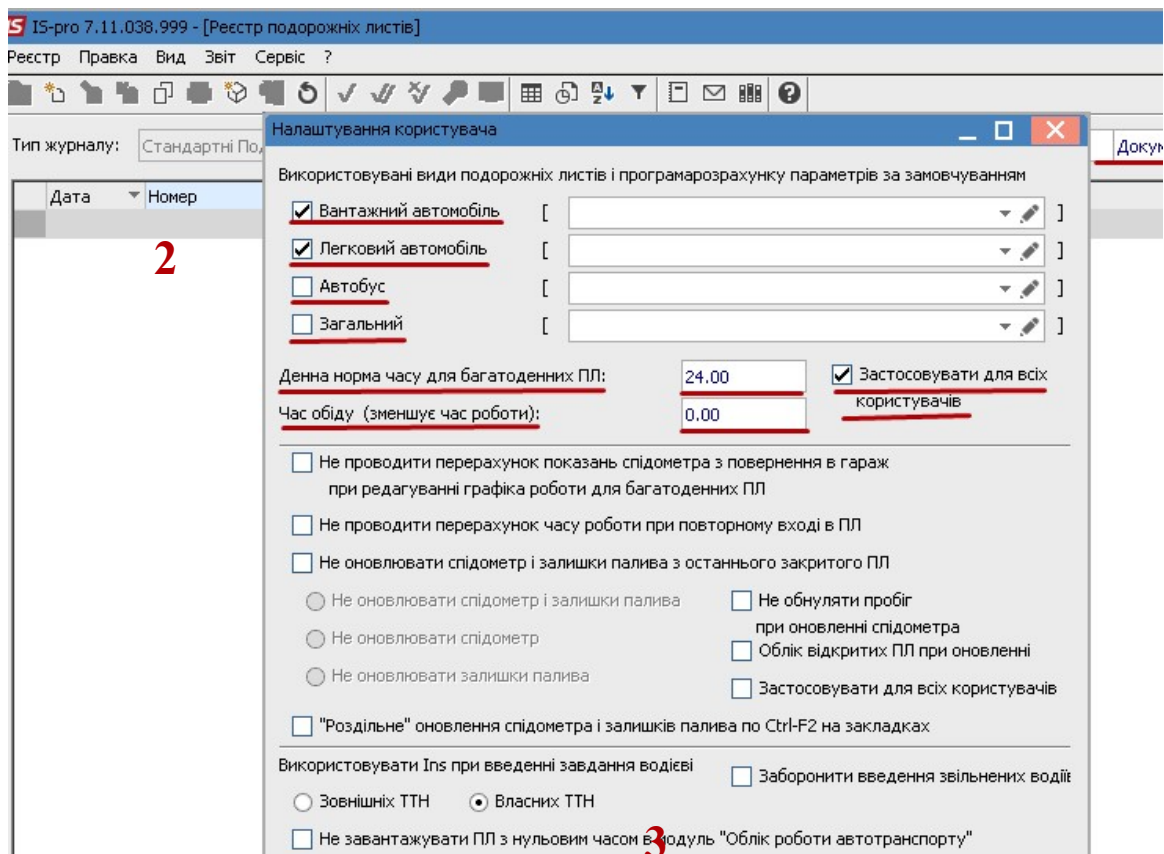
IS IS-pro 7.11.038.999 - [Реєстр подорожніх листів]

Реєстр Правка Вид Звіт Сервіс ?

Тип журналу: Стандартні По

Докум

Дата Номер

2

Налаштування користувача

Використовувані види подорожніх листів і програмарозрахунку параметрів за замовчуванням

Вантажний автомобіль [ ]

Легковий автомобіль [ ]

Автобус [ ]

Загальний [ ]

Денна норма часу для багатоденних ПЛ: 24.00

Застосовувати для всіх користувачів

Час обіду (зменшує час роботи): 0.00

Не проводити перерахунок показань спідометра з повернення в гараж при редагуванні графіка роботи для багатоденних ПЛ

Не проводити перерахунок часу роботи при повторному вході в ПЛ

Не оновлювати спідометр і залишки палива з останнього закритого ПЛ

Не оновлювати спідометр і залишки палива

Не обнуляти пробіг при оновленні спідометра

Не оновлювати спідометр

Облік відкритих ПЛ при оновленні

Не оновлювати залишки палива

Застосовувати для всіх користувачів

"Роздільне" оновлення спідометра і залишків палива по Ctrl-F2 на закладках

Використовувати Ins при введенні завдання водієві

Заборонити введення звільнених водіє

Зовнішніх ТТН

Власних ТТН

Не завантажувати ПЛ з нульовим часом в модуль "Облік роботи автотранспорту"

3